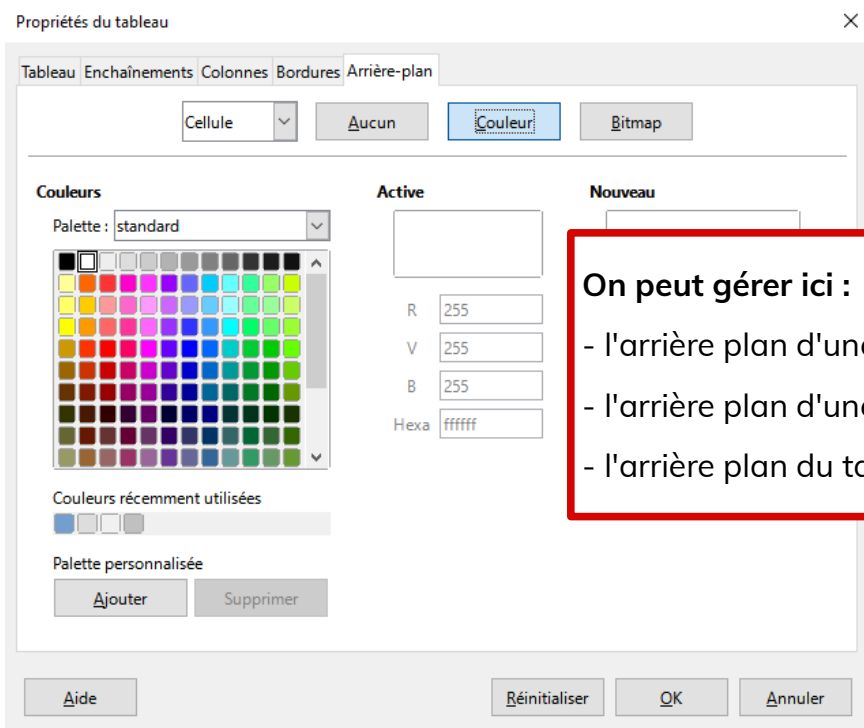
Propriétés du tableau

Tableau Enchaînements Colonnes Bordures Arrière-plan

Cellule Aucun Couleur Bitmap

Couleurs

Palette : standard

Couleurs récemment utilisées

Palette personnalisée

Ajouter Supprimer

Active

R 255

V 255

B 255

Hexa ffffff

Nouveau

On peut gérer ici :

- l'arrière plan d'un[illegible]

- l'arrière plan d'un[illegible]

- l'arrière plan du t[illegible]

Aide Réinitialiser OK Annuler